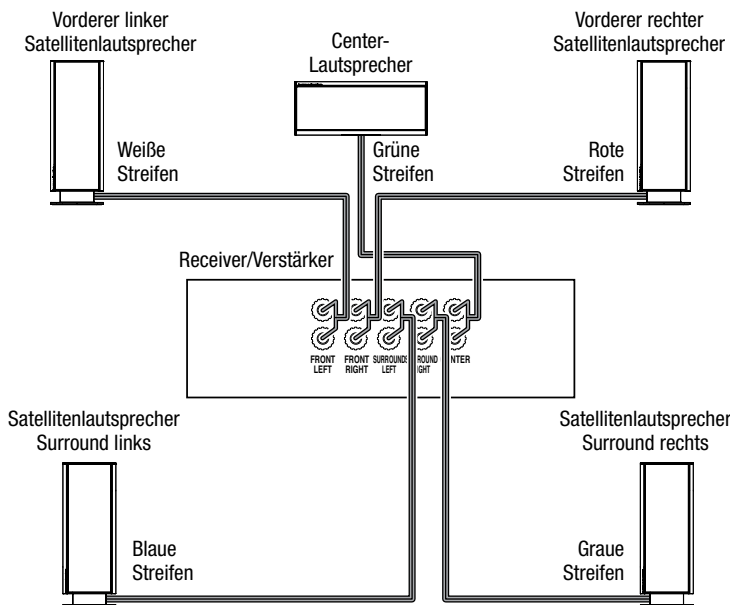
Vorderer linker Satellitenlautsprecher

Center-Lautsprecher

Vorderer rechter Satellitenlautsprecher

Weiße Streifen

Grüne Streifen

Rote Streifen

Receiver/Verstärker

FRONT LEFT

FRONT RIGHT

SURROUND LEFT

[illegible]ROUND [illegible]IGHT

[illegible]NTER

Satellitenlautsprecher Surround links

Satellitenlautsprecher Surround rechts

Blaue Streifen

Graue Streifen